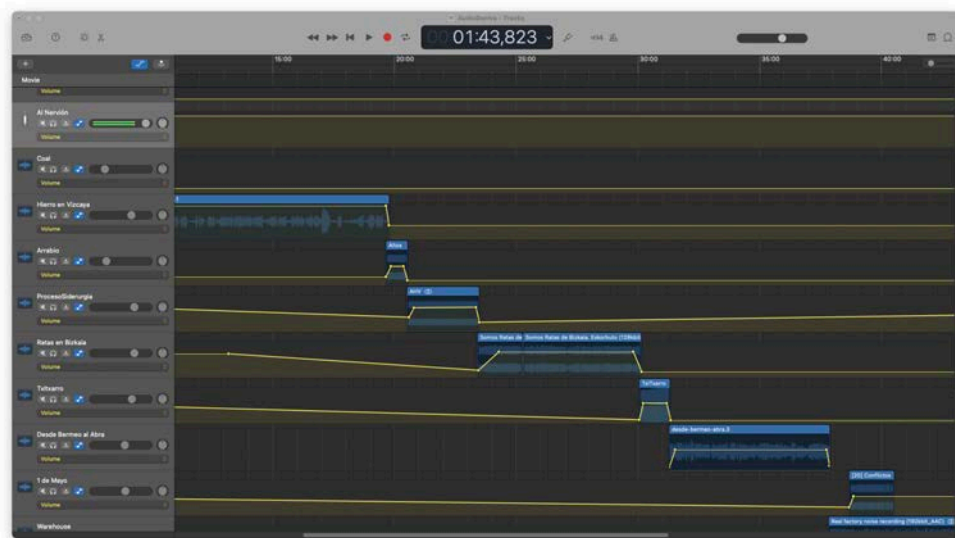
01:43,823

15:00
20:00
25:00
30:00
35:00
40:00

Movie
Volume
Al Nervión
Volume
Coal
Volume
Hierro en Vizcaya
Volume
Arrabio
Volume
ProcesoSiderurgia
Volume
Ratas en Bizkaia
Volume
Txitxarro
Volume
Desde Bermeo al Abra
Volume
1 de Mayo
Volume
Warehouse

Altos
AHV
Somos Ratas de
Somos Ratas de Bizkaia. Extorbuto (15Nov)
TxiTxarro
desde-bermeo-abra.3
[20] Conflictos
Real factory noise recording (192kbit_AAC)